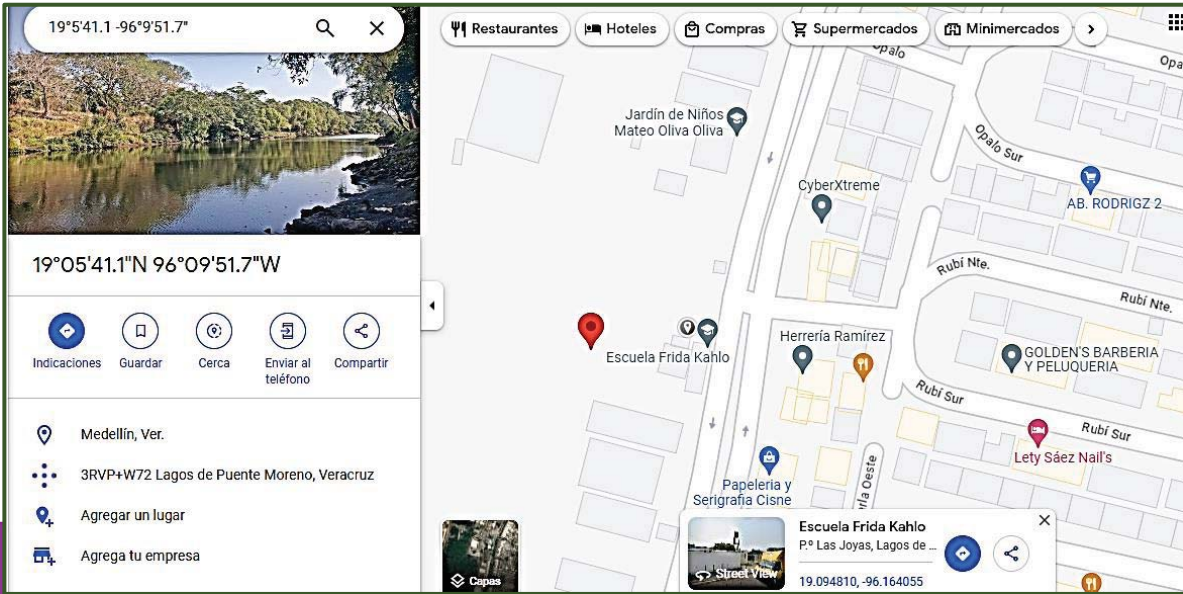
19°5'41.1 -96°9'51.7"

19°05'41.1"N 96°09'51.7"W

Indicaciones
Guardar
Cerca
Enviar al teléfono
Compartir

Medellín, Ver.

3RVP+W72 Lagos de Puente Moreno, Veracruz

Agregar un lugar

Agrega tu empresa

Restaurantes
Hoteles
Compras
Supermercados
Minimercados

Opalo
Opa
Jardín de Niños Mateo Oliva Oliva
Opalo Sur
CyberXtreme
AB. RODRIGZ 2
Rubí Nte.
Rubí Nte.
Escuela Frida Kahlo
Herrería Ramírez
GOLDEN'S BARBERIA Y PELUQUERIA
Rubí Sur
Rubí Sur
Lety Sáez Nail's
Papeleria y Serigrafia Cisne
Oeste

Capas

Street View
Escuela Frida Kahlo
P.º Las Joyas, Lagos de ...
19.094810, -96.164055